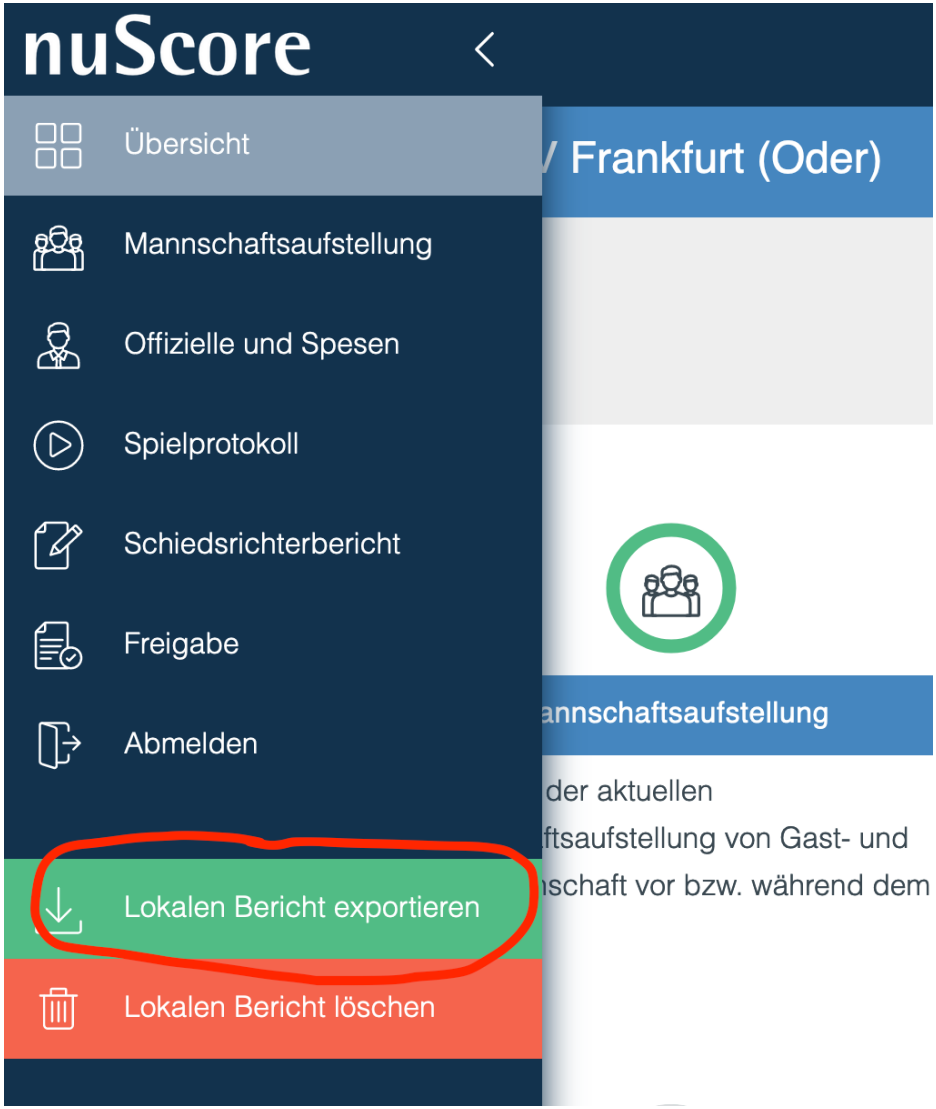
nuScore

Übersicht

Mannschaftsaufstellung

Offizielle und Spesen

Spielprotokoll

Schiedsrichterbericht

Freigabe

Abmelden

Lokalen Bericht exportieren

Lokalen Bericht löschen

V Frankfurt (Oder)

annschaftsaufstellung

der aktuellen
ftsaufstellung von Gast- und
nschaft vor bzw. während dem